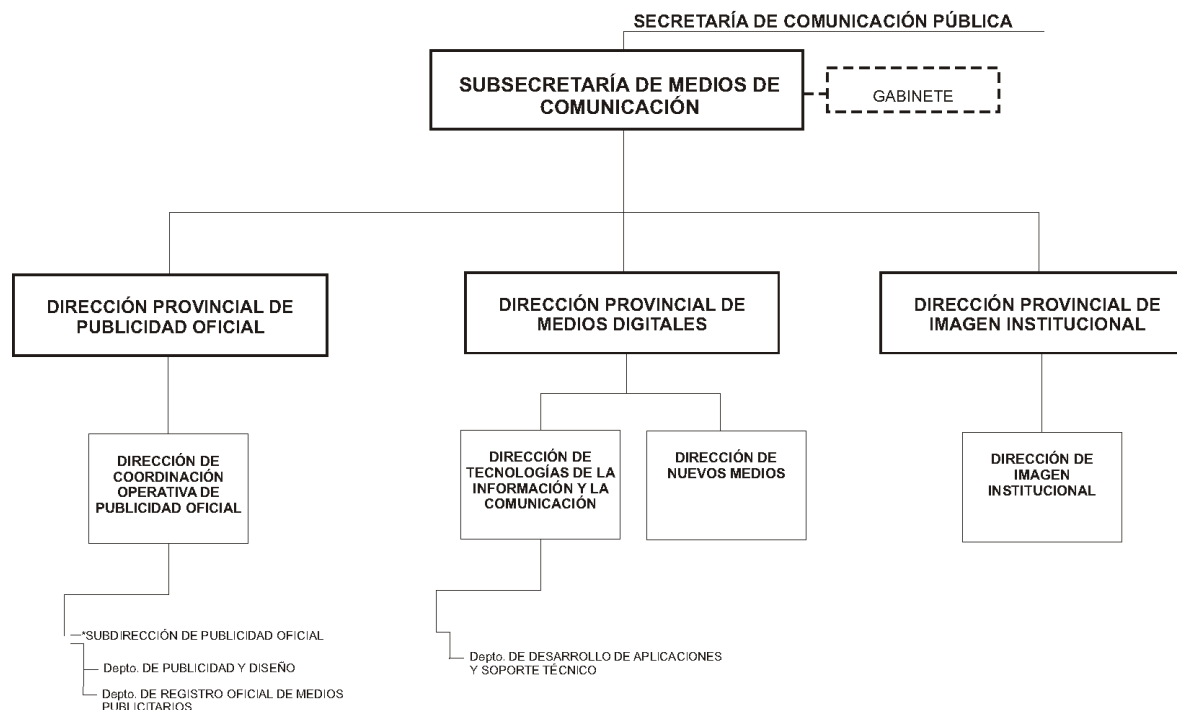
SECRETARÍA DE COMUNICACIÓN PÚBLICA

SUBSECRETARÍA DE MEDIOS DE COMUNICACIÓN

GABINETE

DIRECCIÓN PROVINCIAL DE PUBLICIDAD OFICIAL

DIRECCIÓN PROVINCIAL DE MEDIOS DIGITALES

DIRECCIÓN PROVINCIAL DE IMAGEN INSTITUCIONAL

DIRECCIÓN DE COORDINACIÓN OPERATIVA DE PUBLICIDAD OFICIAL

DIRECCIÓN DE TECNOLOGÍAS DE LA INFORMACIÓN Y LA COMUNICACIÓN

DIRECCIÓN DE NUEVOS MEDIOS

DIRECCIÓN DE IMAGEN INSTITUCIONAL

*SUBDIRECCIÓN DE PUBLICIDAD OFICIAL

Depto. DE PUBLICIDAD Y DISEÑO

Depto. DE REGISTRO OFICIAL DE MEDIOS PUBLICITARIOS

Depto. DE DESARROLLO DE APLICACIONES Y SOPORTE TÉCNICO